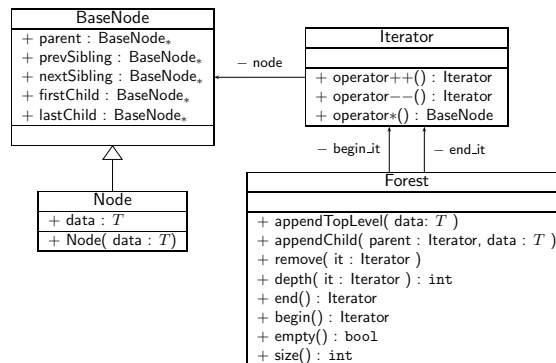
BaseNode

+ parent : BaseNode$_*$
+ prevSibling : BaseNode$_*$
+ nextSibling : BaseNode$_*$
+ firstChild : BaseNode$_*$
+ lastChild : BaseNode$_*$

− node

Iterator

+ operator++() : Iterator
+ operator−−() : Iterator
+ operator$*$() : BaseNode

− begin_it

− end_it

Node

+ data : $T$
+ Node( data : $T$)

Forest

+ appendTopLevel( data: $T$ )
+ appendChild( parent : Iterator, data : $T$ )
+ remove( it : Iterator )
+ depth( it : Iterator ) : int
+ end() : Iterator
+ begin() : Iterator
+ empty() : bool
+ size() : int